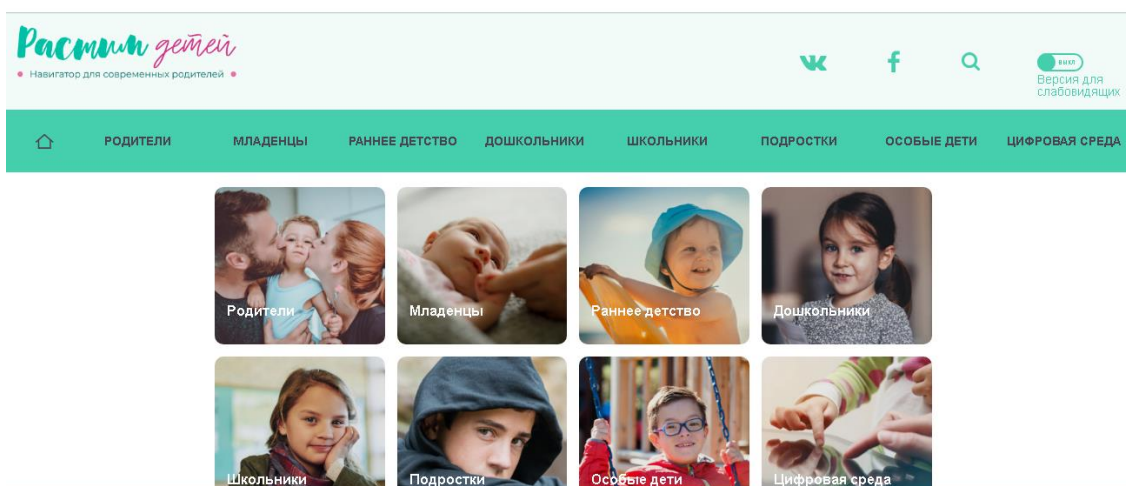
Растим детей
Навигатор для современных родителей

выкл
Версия для слабовидящих

РОДИТЕЛИ МЛАДЕНЦЫ РАННЕЕ ДЕТСТВО ДОШКОЛЬНИКИ ШКОЛЬНИКИ ПОДРОСТКИ ОСОБЫЕ ДЕТИ ЦИФРОВАЯ СРЕДА

Родители
Младенцы
Раннее детство
Дошкольники
Школьники
Подростки
Особые дети
Цифровая среда